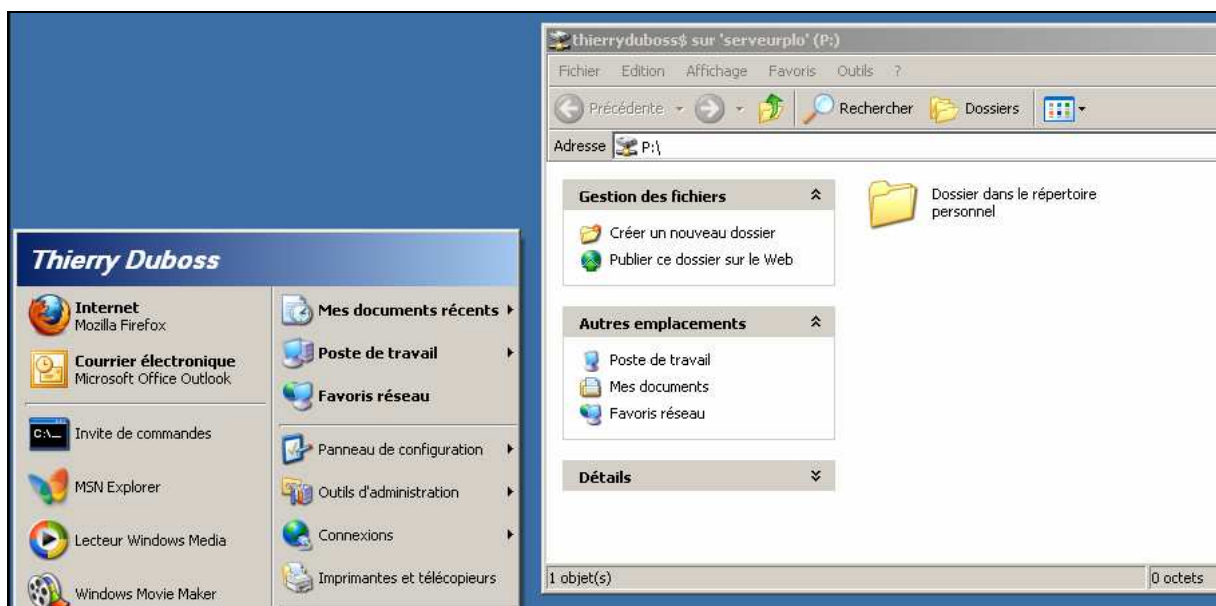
thierryduboss$ sur 'serveurplo' (P:)

Fichier Edition Affichage Favoris Outils ?

Précédente Rechercher Dossiers

Adresse P:\

Gestion des fichiers

Créer un nouveau dossier

Publier ce dossier sur le Web

Autres emplacements

Poste de travail

Mes documents

Favoris réseau

Détails

Dossier dans le répertoire personnel

1 objet(s)

0 octets

Thierry Duboss

Internet
Mozilla Firefox

Courrier électronique
Microsoft Office Outlook

Invite de commandes

MSN Explorer

Lecteur Windows Media

Windows Movie Maker

Mes documents récents

Poste de travail

Favoris réseau

Panneau de configuration

Outils d'administration

Connexions

Imprimantes et télécopieurs